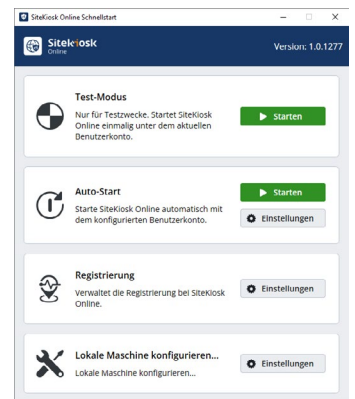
SiteKiosk Online Schnellstart

SiteKiosk Online

Version: 1.0.1277

Test-Modus

Nur für Testzwecke. Startet SiteKiosk Online einmalig unter dem aktuellen Benutzerkonto.

Starten

Auto-Start

Starte SiteKiosk Online automatisch mit dem konfigurierten Benutzerkonto.

Starten

Einstellungen

Registrierung

Verwaltet die Registrierung bei SiteKiosk Online.

Einstellungen

Lokale Maschine konfigurieren...

Lokale Maschine konfigurieren...

Einstellungen